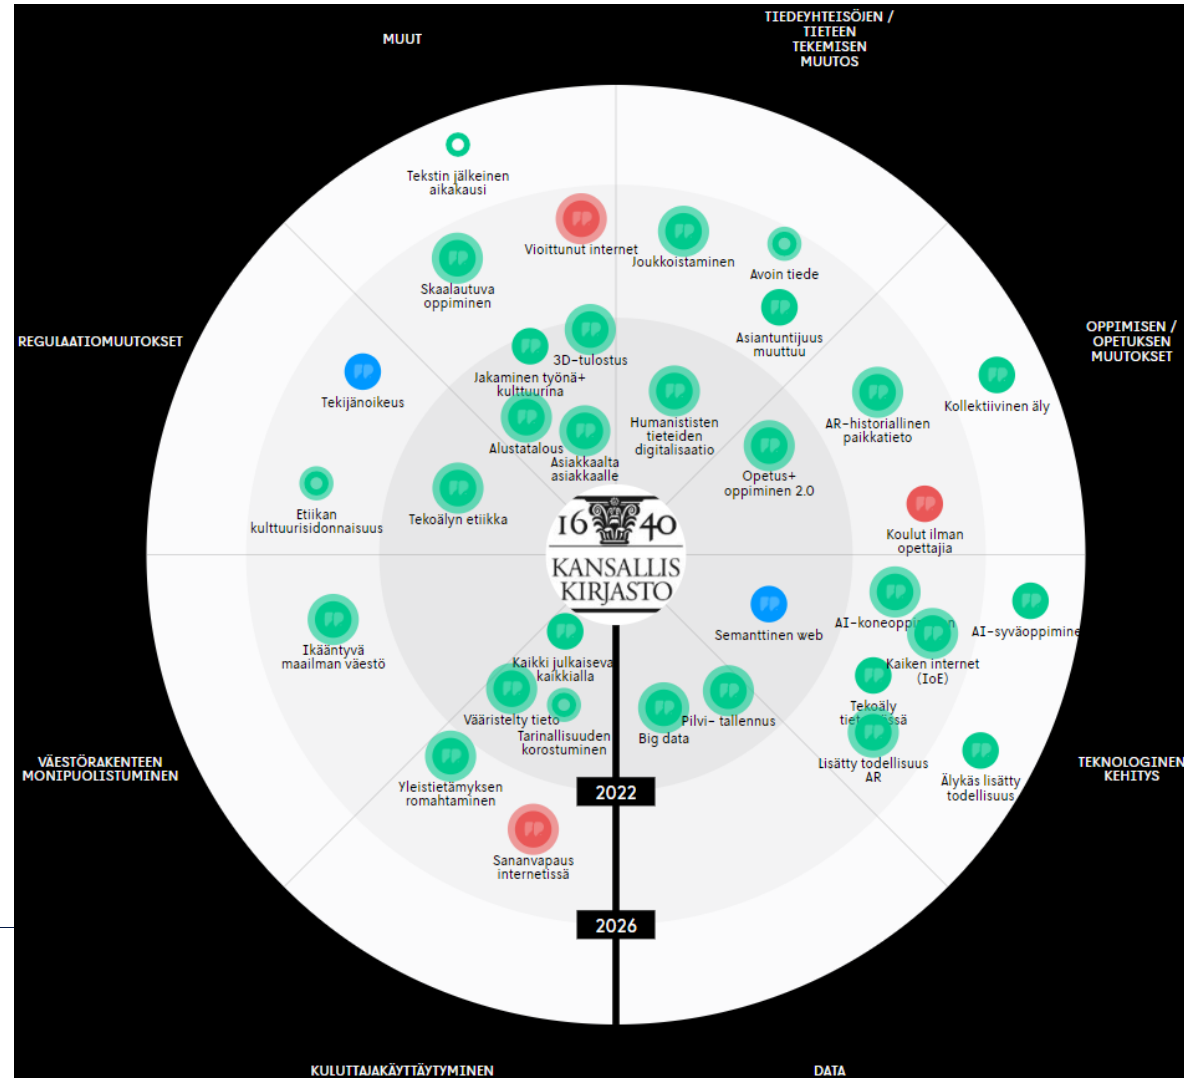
MUUT

TIEDEYHTEISÖJEN / TIETEEN TEKEMISEN MUUTOS

Tekstin jälkeinen aikakausi

Vioittunut internet

Joukkoistaminen

Avoin tiede

Skaalautuva oppiminen

REGULAATIOMUUTOKSET

OPPIMISEN / OPETUKSEN MUUTOKSET

3D-tulostus

Asiantuntijuus muuttuu

Jakaminen työnä+ kulttuurina

Tekijänoikeus

Kollektiivinen äly

Humanististen tieteiden digitalisaatio

AR-historiallinen paikkatieto

Alustatalous

Asiakkaalta asiakkaalle

Opetus+ oppiminen 2.0

Etiikan kulttuurisidonnaisuus

Tekoälyn etiikka

Koulut ilman opettajia

16 40

KANSALLIS KIRJASTO

Semanttinen web

AI-koneopp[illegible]

AI-syväoppimine

Ikääntyvä maailman väestö

Kaikki julkaiseva kaikkialla

Kaiken internet (IoE)

Väaristelty tieto

Tarinallisuuden korostuminen

Big data

Pilvi- tallennus

Tekoäly tie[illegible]ssä

VÄESTÖRAKENTEEN MONIPUOLISTUMINEN

Lisätty todellisuus AR

Älykäs lisätty todellisuus

TEKNOLOGINEN KEHITYS

Yleistietämyksen romahtaminen

2022

Sananvapaus internetissä

2026

KULUTTAJAKÄYTTÄYTYMINEN

DATA